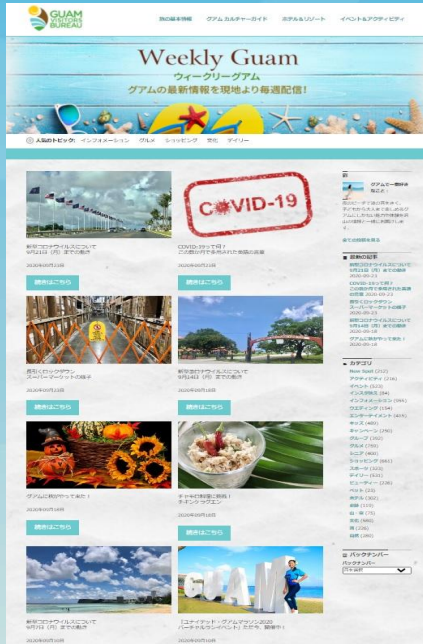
GUAM VISITORS BUREAU

旅の基本情報　グアム カルチャーガイド　ホテル＆リゾート　イベント＆アクティビティ

Weekly Guam
ウィークリーグアム
グアムの最新情報を現地より毎週配信!

人気のトピック: インフォメーション　グルメ　ショッピング　文化　デイリー

新型コロナウイルスについて 9月21日（月）までの動き
2020年09月21日
続きはこちら

COVID-19って何？ この度の世界を急変させた病原体
2020年09月21日
続きはこちら

COVID-19

現在ロックダウン スーパーマーケットの様子
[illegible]
続きはこちら

新型コロナウイルスについて 9月14日（月）までの動き
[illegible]
続きはこちら

グアムに秋がやってきた！
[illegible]
続きはこちら

チャモロ料理に挑戦！ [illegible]
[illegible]
続きはこちら

新型コロナウイルスについて 9月7日（月）までの動き
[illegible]

「ユナイテッド・グアムマラソン2020 バーチャルランイベント」ただ今、開催中！
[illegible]

GUAM

グアムへ一度行き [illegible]
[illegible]

最新の記事
新型コロナウイルスについて 9月21日（月）までの動き 2020-09-21
COVID-19って何？ この度の世界を急変させた病原体 2020-09-21
現在ロックダウン スーパーマーケットの様子 2020-09-18
新型コロナウイルスについて 9月14日（月）までの動き 2020-09-14
グアムに秋がやってきた！ 2020-09-10

カテゴリ
New Spot (22)
アクティビティ (216)
イベント (133)
インスタ映え (84)
インフォメーション (394)
ウエディング (154)
エンターテイメント (415)
キッズ (400)
キャンペーン (290)
グルメ (382)
グルメ (799)
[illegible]
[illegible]
スポーツ (103)
デイリー (413)
ビューティー (126)
ホテル (22)
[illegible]
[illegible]
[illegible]
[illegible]
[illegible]
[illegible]

バックナンバー
バックナンバー
月を選択